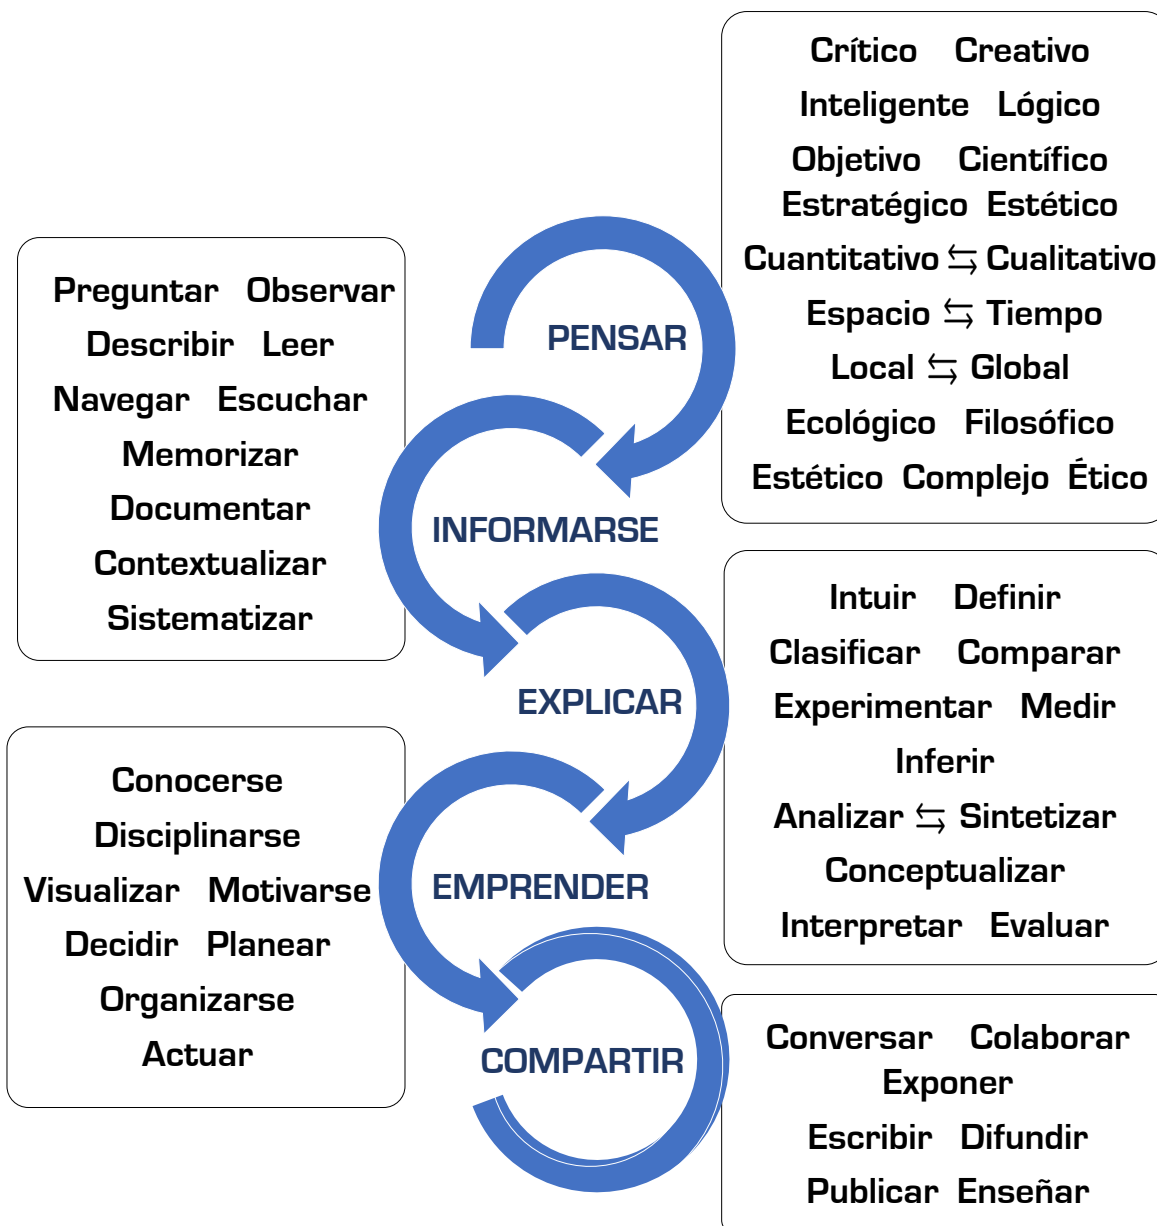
Crítico Creativo
Inteligente Lógico
Objetivo Científico
Estratégico Estético
Cuantitativo ⇆ Cualitativo
Espacio ⇆ Tiempo
Local ⇆ Global
Ecológico Filosófico
Estético Complejo Ético

Preguntar Observar
Describir Leer
Navegar Escuchar
Memorizar
Documentar
Contextualizar
Sistematizar

PENSAR

INFORMARSE

EXPLICAR

EMPRENDER

COMPARTIR

Intuir Definir
Clasificar Comparar
Experimentar Medir
Inferir
Analizar ⇆ Sintetizar
Conceptualizar
Interpretar Evaluar

Conocerse
Disciplinarse
Visualizar Motivarse
Decidir Planear
Organizarse
Actuar

Conversar Colaborar
Exponer
Escribir Difundir
Publicar Enseñar